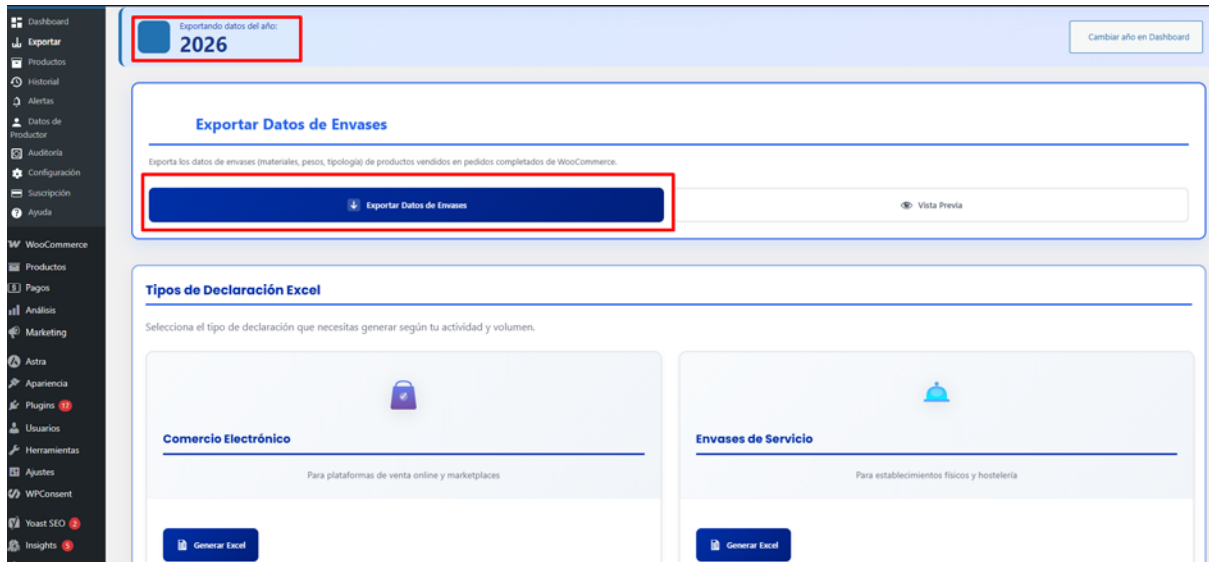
Dashboard
Exportar
Productos
Historial
Alertas
Datos de Productor
Auditoría
Configuración
Suscripción
Ayuda
WooCommerce
Productos
Pagos
Análisis
Marketing
Astra
Apariencia
Plugins 17
Usuarios
Herramientas
Ajustes
WPConsent
Yoast SEO 2
Insights 5

Exportando datos del año:
2026

Cambiar año en Dashboard

Exportar Datos de Envases

Exporta los datos de envases (materiales, pesos, tipología) de productos vendidos en pedidos completados de WooCommerce.

Exportar Datos de Envases

Vista Previa

Tipos de Declaración Excel

Selecciona el tipo de declaración que necesitas generar según tu actividad y volumen.

Comercio Electrónico

Para plataformas de venta online y marketplaces

Generar Excel

Envases de Servicio

Para establecimientos físicos y hostelería

Generar Excel